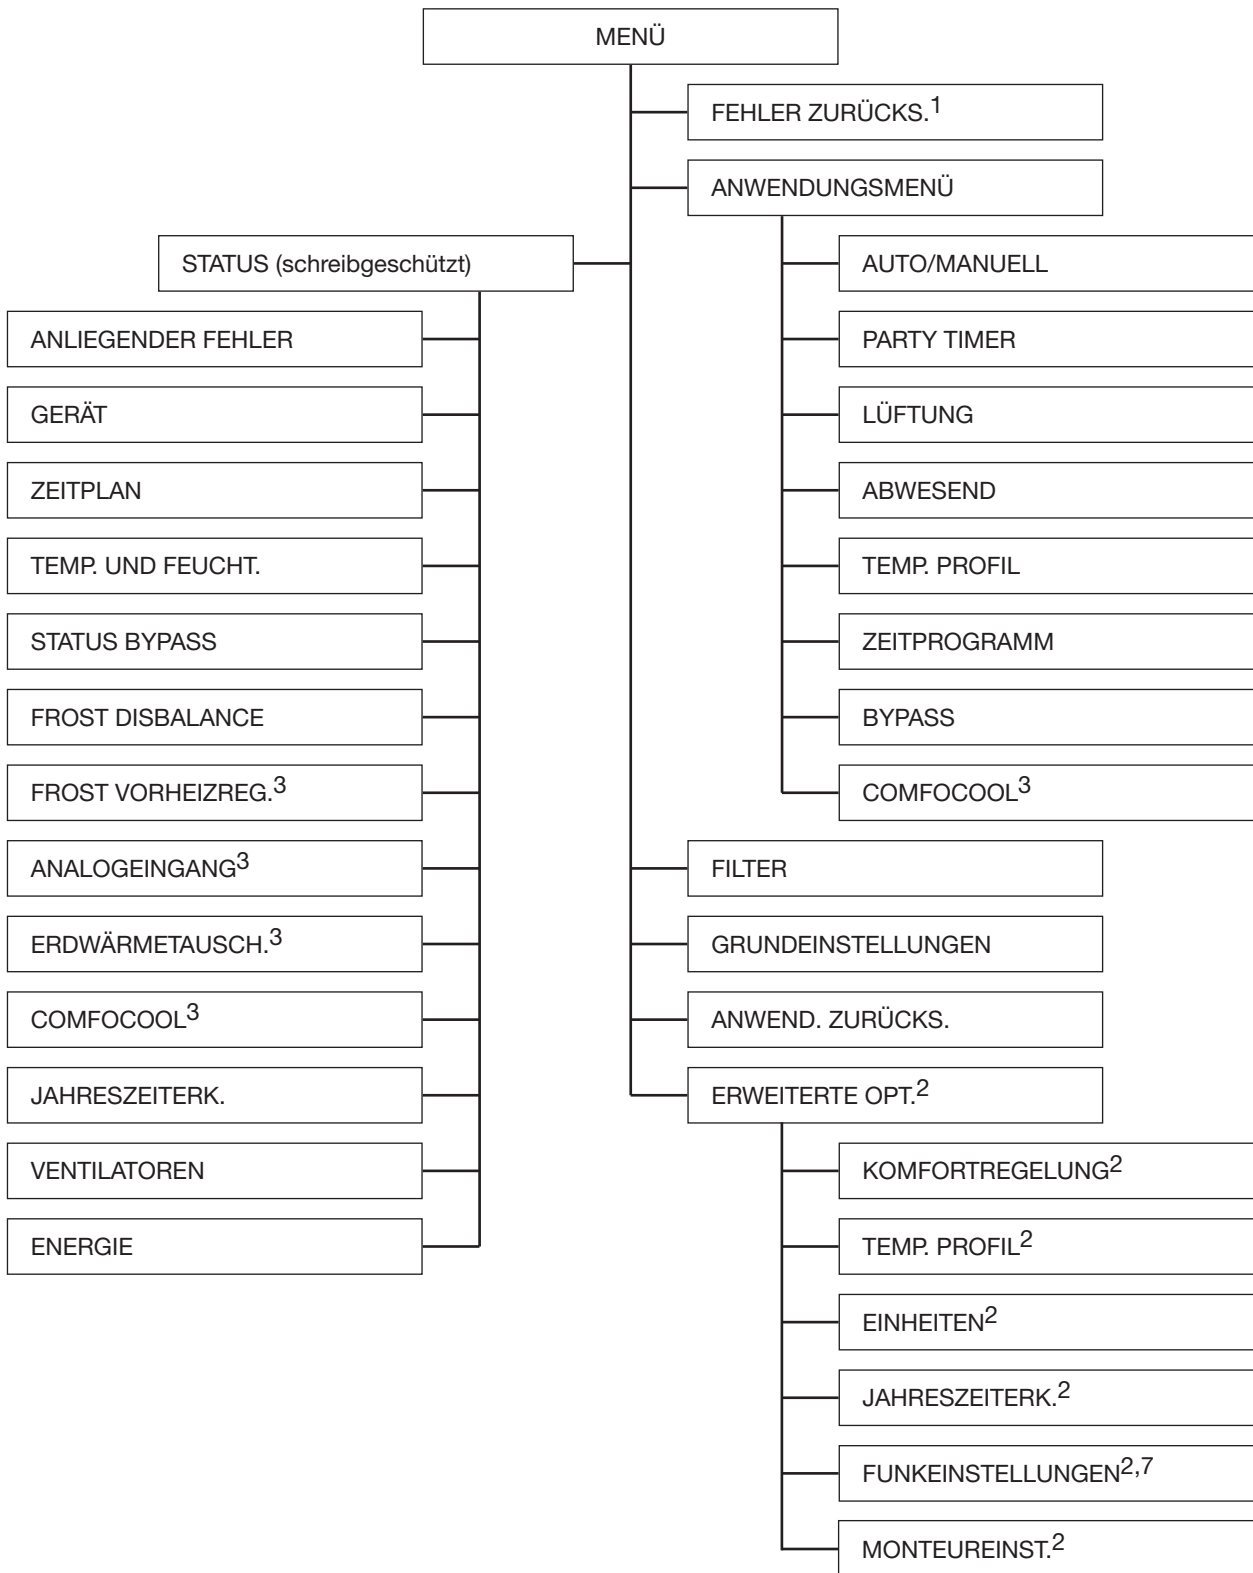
MENÜ

FEHLER ZURÜCKS.$^1$

ANWENDUNGSMENÜ

STATUS (schreibgeschützt)

AUTO/MANUELL

ANLIEGENDER FEHLER

PARTY TIMER

GERÄT

LÜFTUNG

ZEITPLAN

ABWESEND

TEMP. UND FEUCHT.

TEMP. PROFIL

STATUS BYPASS

ZEITPROGRAMM

FROST DISBALANCE

BYPASS

FROST VORHEIZREG.$^3$

COMFOCOOL$^3$

ANALOGEINGANG$^3$

FILTER

ERDWÄRMETAUSCH.$^3$

GRUNDEINSTELLUNGEN

COMFOCOOL$^3$

ANWEND. ZURÜCKS.

JAHRESZEITERK.

ERWEITERTE OPT.$^2$

VENTILATOREN

KOMFORTREGELUNG$^2$

ENERGIE

TEMP. PROFIL$^2$

EINHEITEN$^2$

JAHRESZEITERK.$^2$

FUNKEINSTELLUNGEN$^{2,7}$

MONTEUREINST.$^2$